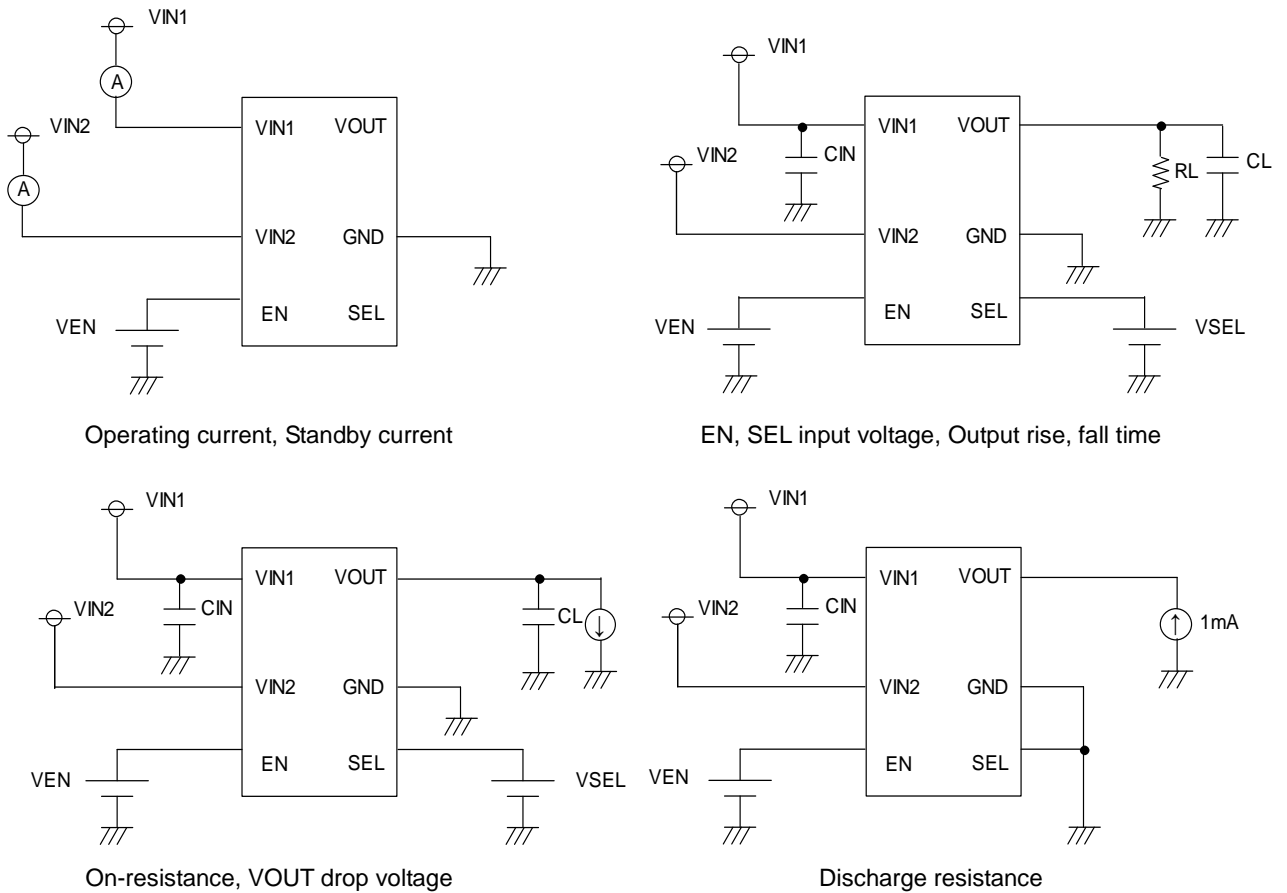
VIN1
A
VIN2
A
VIN1
VOUT
VIN2
GND
EN
SEL
VEN

Operating current, Standby current

VIN1
VIN2
CIN
VIN1
VOUT
VIN2
GND
EN
SEL
RL
CL
VEN
VSEL

EN, SEL input voltage, Output rise, fall time

VIN1
VIN2
CIN
VIN1
VOUT
VIN2
GND
EN
SEL
CL
VEN
VSEL

On-resistance, VOUT drop voltage

VIN1
VIN2
CIN
VIN1
VOUT
VIN2
GND
EN
SEL
1mA
VEN

Discharge resistance